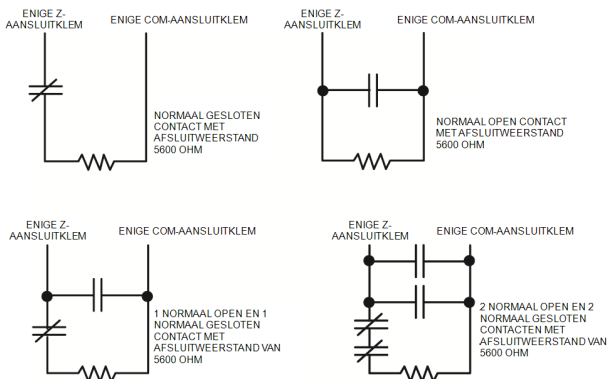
ENIGE Z-AANSLUITKLEM

ENIGE COM-AANSLUITKLEM

NORMAAL GESLOTEN CONTACT MET AFSLUITWEERSTAND 5600 OHM

ENIGE Z-AANSLUITKLEM

ENIGE COM-AANSLUITKLEM

NORMAAL OPEN CONTACT MET AFSLUITWEERSTAND 5600 OHM

ENIGE Z-AANSLUITKLEM

ENIGE COM-AANSLUITKLEM

1 NORMAAL OPEN EN 1 NORMAAL GESLOTEN CONTACT MET AFSLUITWEERSTAND VAN 5600 OHM

ENIGE Z-AANSLUITKLEM

ENIGE COM-AANSLUITKLEM

2 NORMAAL OPEN EN 2 NORMAAL GESLOTEN CONTACTEN MET AFSLUITWEERSTAND VAN 5600 OHM